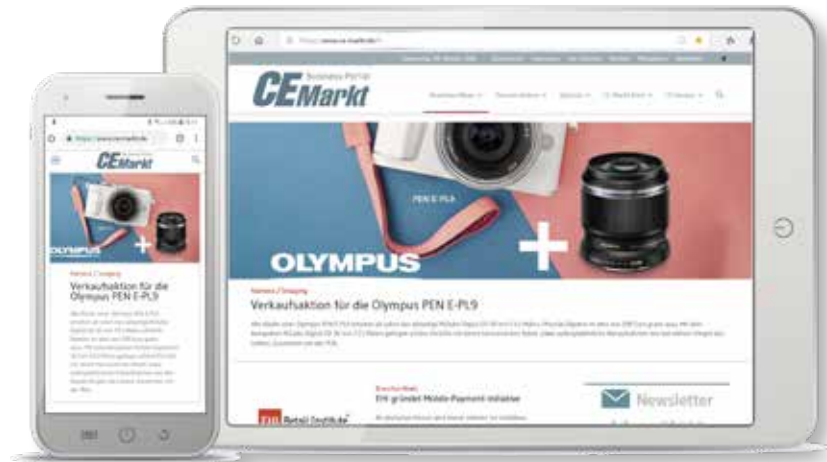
CE Markt
Business Portal

PEN E-PL9

OLYMPUS

Kameras / Imaging

Verkaufsaktion für die Olympus PEN E-PL9

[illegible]

EHI gründet Mobile-Payment-Initiative

Newsletter

CE Markt

OLYMPUS

Kameras / Imaging

Verkaufsaktion für die Olympus PEN E-PL9

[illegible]